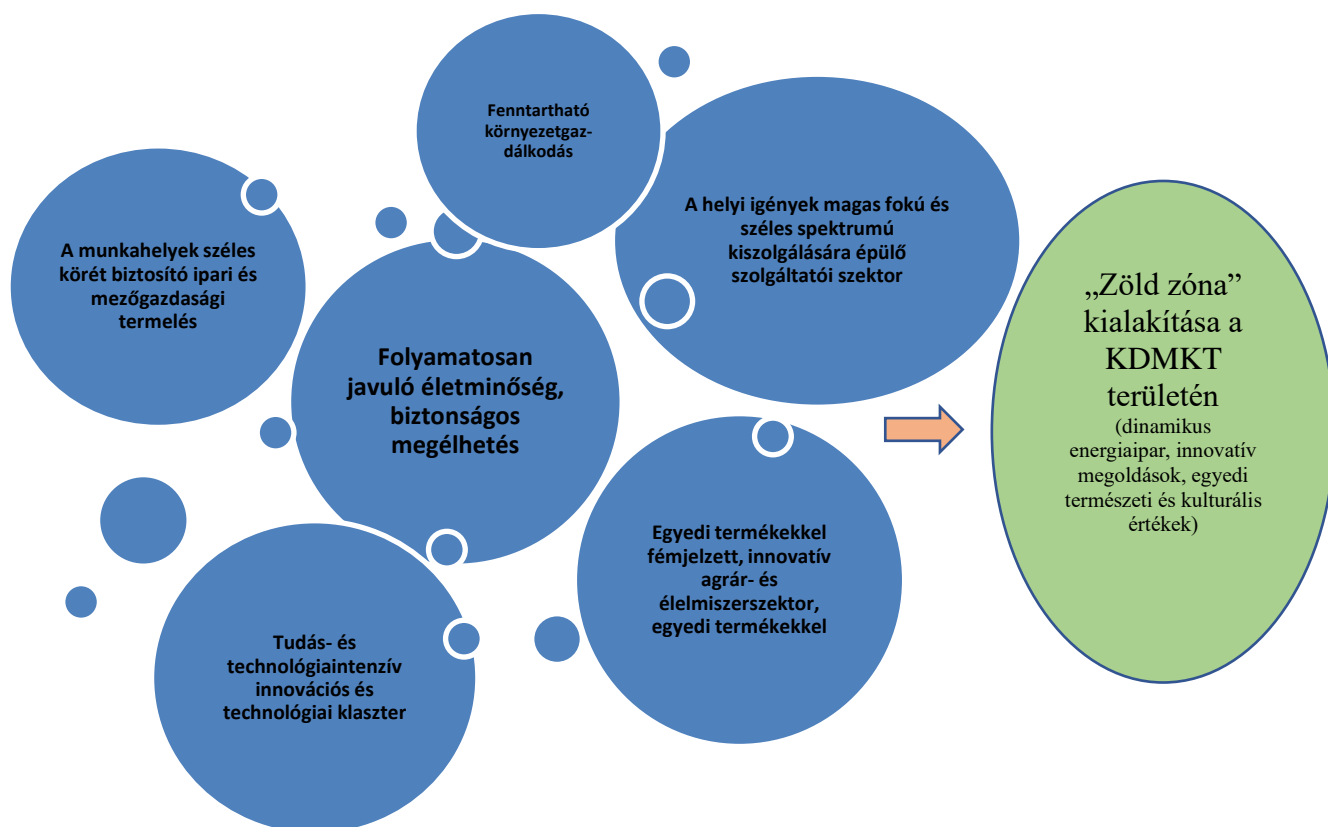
Fenntartható környezetgazdálkodás

A munkahelyek széles körét biztosító ipari és mezőgazdasági termelés

A helyi igények magas fokú és széles spektrumú kiszolgálására épülő szolgáltatói szektor

Folyamatosan javuló életminőség, biztonságos megélhetés

„Zöld zóna" kialakítása a KDMKT területén
(dinamikus energiaipar, innovatív megoldások, egyedi természeti és kulturális értékek)

Egyedi termékekkel fémjelzett, innovatív agrár- és élelmiszerszektor, egyedi termékekkel

Tudás- és technológiaintenzív innovációs és technológiai klaszter